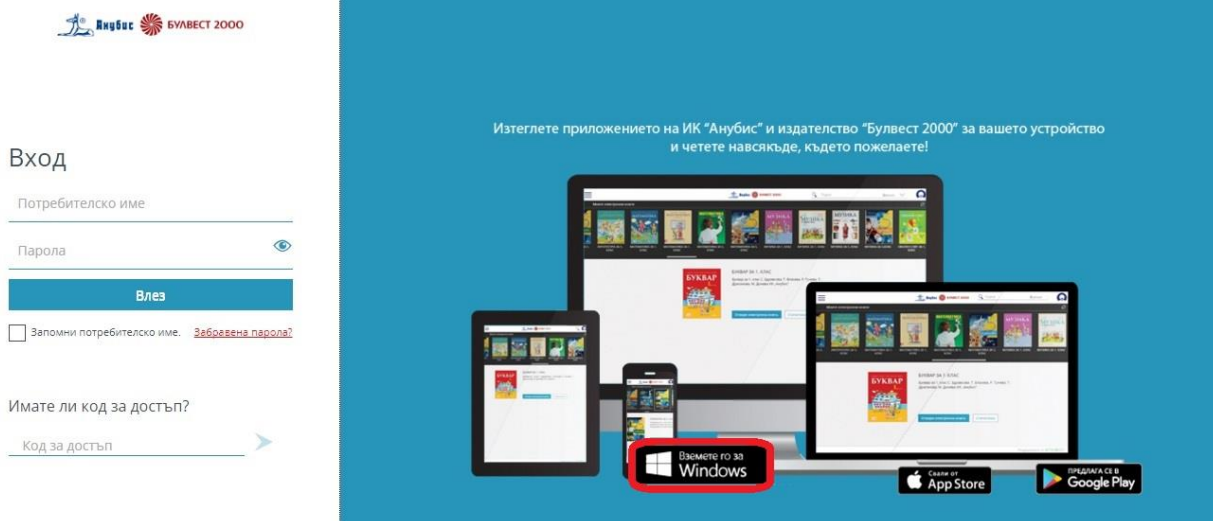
Анубис БУЛВЕСТ 2000

Вход

Потребителско име

Парола

Влез

Запомни потребителско име. Забравена парола?

Имате ли код за достъп?

Код за достъп

Изтеглете приложението на ИК "Анубис" и издателство "Булвест 2000" за вашето устройство и четете навсякъде, където пожелаете!

БУКВАР

МУЗИКА

БУКВАР

МУЗИКА

Вземете го за Windows

Свали от App Store

ПРЕДЛАГА СЕ В Google Play